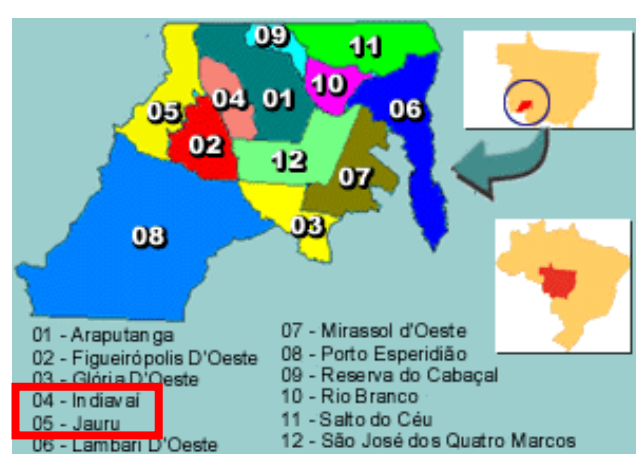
09
11
10
05
04
01
06
02
12
07
08
03

01 - Araputanga
02 - Figueirópolis D'Oeste
03 - Glória D'Oeste
04 - Indiavaí
05 - Jauru
06 - Lambari D'Oeste

07 - Mirassol d'Oeste
08 - Porto Esperidião
09 - Reserva do Cabaçal
10 - Rio Branco
11 - Salto do Céu
12 - São José dos Quatro Marcos